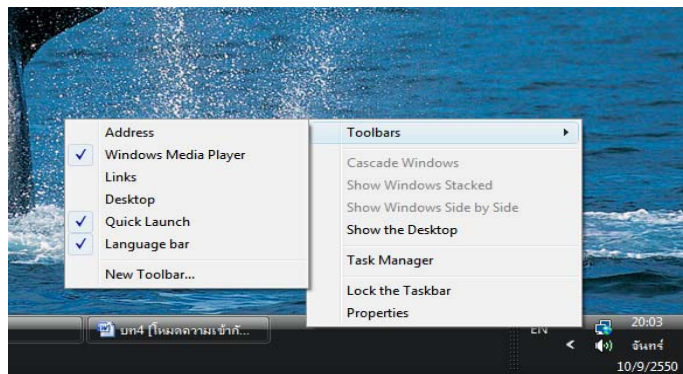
Address
Windows Media Player
Links
Desktop
Quick Launch
Language bar
New Toolbar...

Toolbars
Cascade Windows
Show Windows Stacked
Show Windows Side by Side
Show the Desktop
Task Manager
Lock the Taskbar
Properties

บท4 [โหมดความเข้ากั...
EN
20:03
จันทร์
10/9/2550